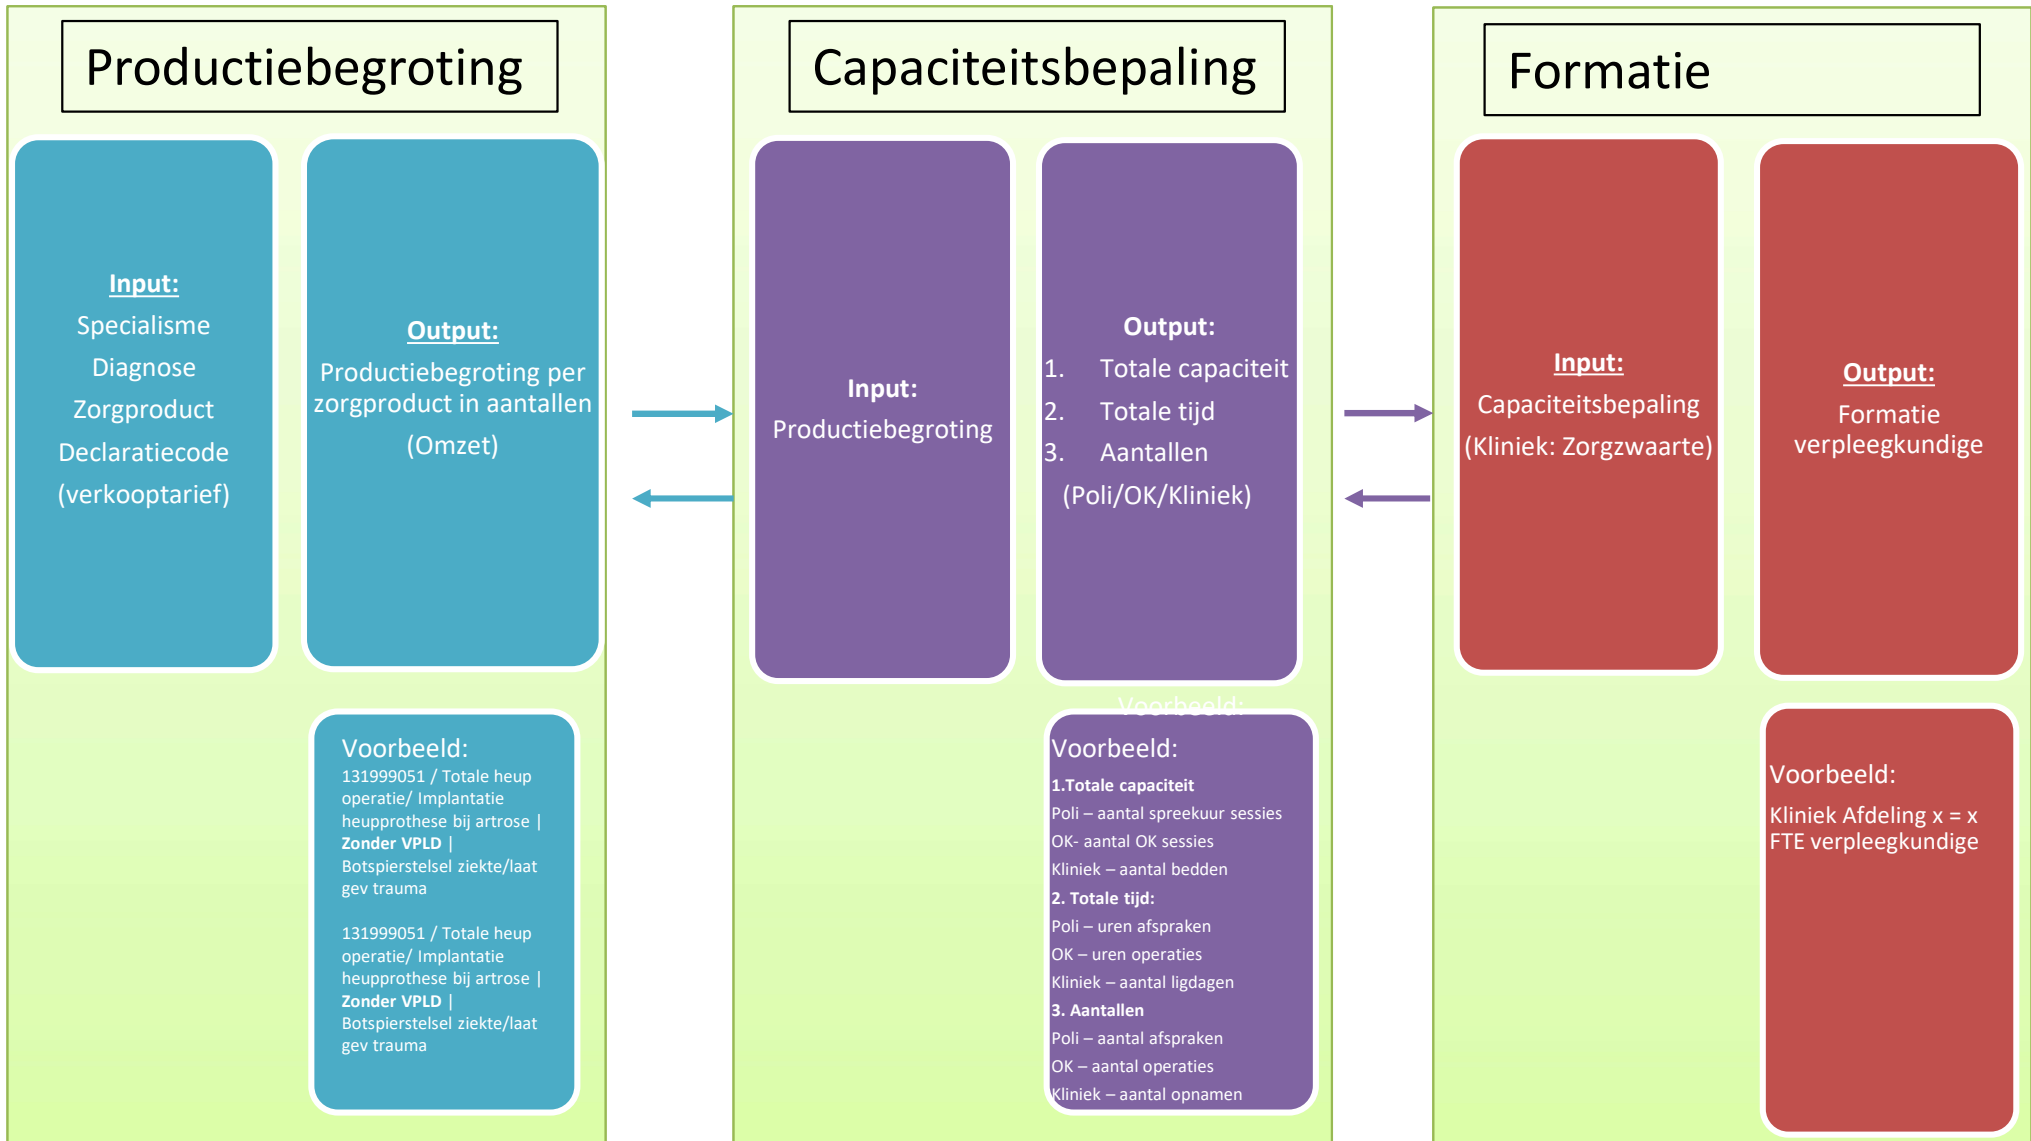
Productiebegroting

Input:
Specialisme
Diagnose
Zorgproduct
Declaratiecode
(verkooptarief)

Output:
Productiebegroting per zorgproduct in aantallen
(Omzet)

Voorbeeld:
131999051 / Totale heup operatie/ Implantatie heupprothese bij artrose | **Zonder VPLD** | Botspierstelsel ziekte/laat gev trauma

131999051 / Totale heup operatie/ Implantatie heupprothese bij artrose | **Zonder VPLD** | Botspierstelsel ziekte/laat gev trauma

Capaciteitsbepaling

Input:
Productiebegroting

Output:
1. Totale capaciteit
2. Totale tijd
3. Aantallen
(Poli/OK/Kliniek)

Voorbeeld:

Voorbeeld:
**1.Totale capaciteit**
Poli – aantal spreekuur sessies
OK- aantal OK sessies
Kliniek – aantal bedden
**2. Totale tijd:**
Poli – uren afspraken
OK – uren operaties
Kliniek – aantal ligdagen
**3. Aantallen**
Poli – aantal afspraken
OK – aantal operaties
Kliniek – aantal opnamen

Formatie

Input:
Capaciteitsbepaling
(Kliniek: Zorgzwaarte)

Output:
Formatie verpleegkundige

Voorbeeld:
Kliniek Afdeling x = x FTE verpleegkundige